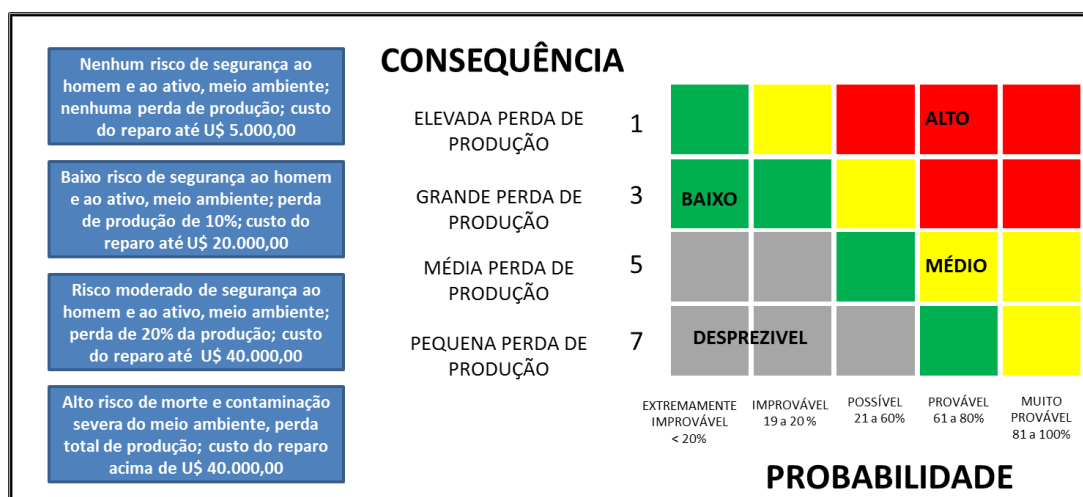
Nenhum risco de segurança ao homem e ao ativo, meio ambiente; nenhuma perda de produção; custo do reparo até U$ 5.000,00

Baixo risco de segurança ao homem e ao ativo, meio ambiente; perda de produção de 10%; custo do reparo até U$ 20.000,00

Risco moderado de segurança ao homem e ao ativo, meio ambiente; perda de 20% da produção; custo do reparo até U$ 40.000,00

Alto risco de morte e contaminação severa do meio ambiente, perda total de produção; custo do reparo acima de U$ 40.000,00

CONSEQUÊNCIA

ELEVADA PERDA DE PRODUÇÃO 1

GRANDE PERDA DE PRODUÇÃO 3

MÉDIA PERDA DE PRODUÇÃO 5

PEQUENA PERDA DE PRODUÇÃO 7

ALTO

BAIXO

MÉDIO

DESPREZIVEL

EXTREMAMENTE IMPROVÁVEL < 20%

IMPROVÁVEL 19 a 20 %

POSSÍVEL 21 a 60%

PROVÁVEL 61 a 80%

MUITO PROVÁVEL 81 a 100%

PROBABILIDADE